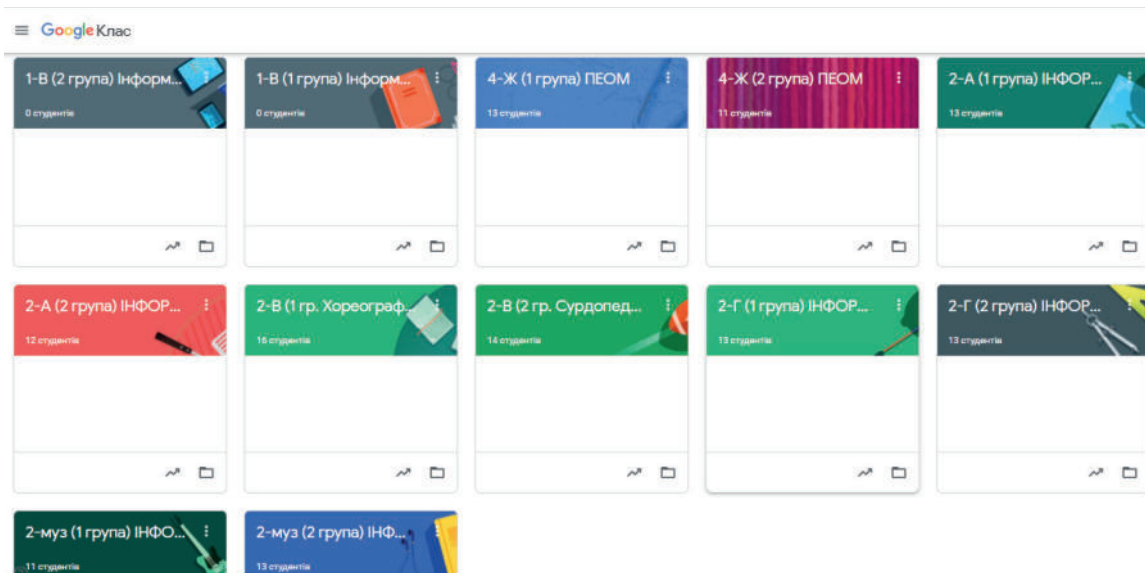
Google Клас

1-В (2 група) Інформ...
0 студентів

1-В (1 група) Інформ...
0 студентів

4-Ж (1 група) ПЕОМ
13 студентів

4-Ж (2 група) ПЕОМ
11 студентів

2-А (1 група) ІНФОР...
13 студентів

2-А (2 група) ІНФОР...
12 студентів

2-В (1 гр. Хореограф...
15 студентів

2-В (2 гр. Сурдопед...
14 студентів

2-Г (1 група) ІНФОР...
13 студентів

2-Г (2 група) ІНФОР...
13 студентів

2-муз (1 група) ІНФО...
11 студентів

2-муз (2 група) ІНФ...
13 студентів